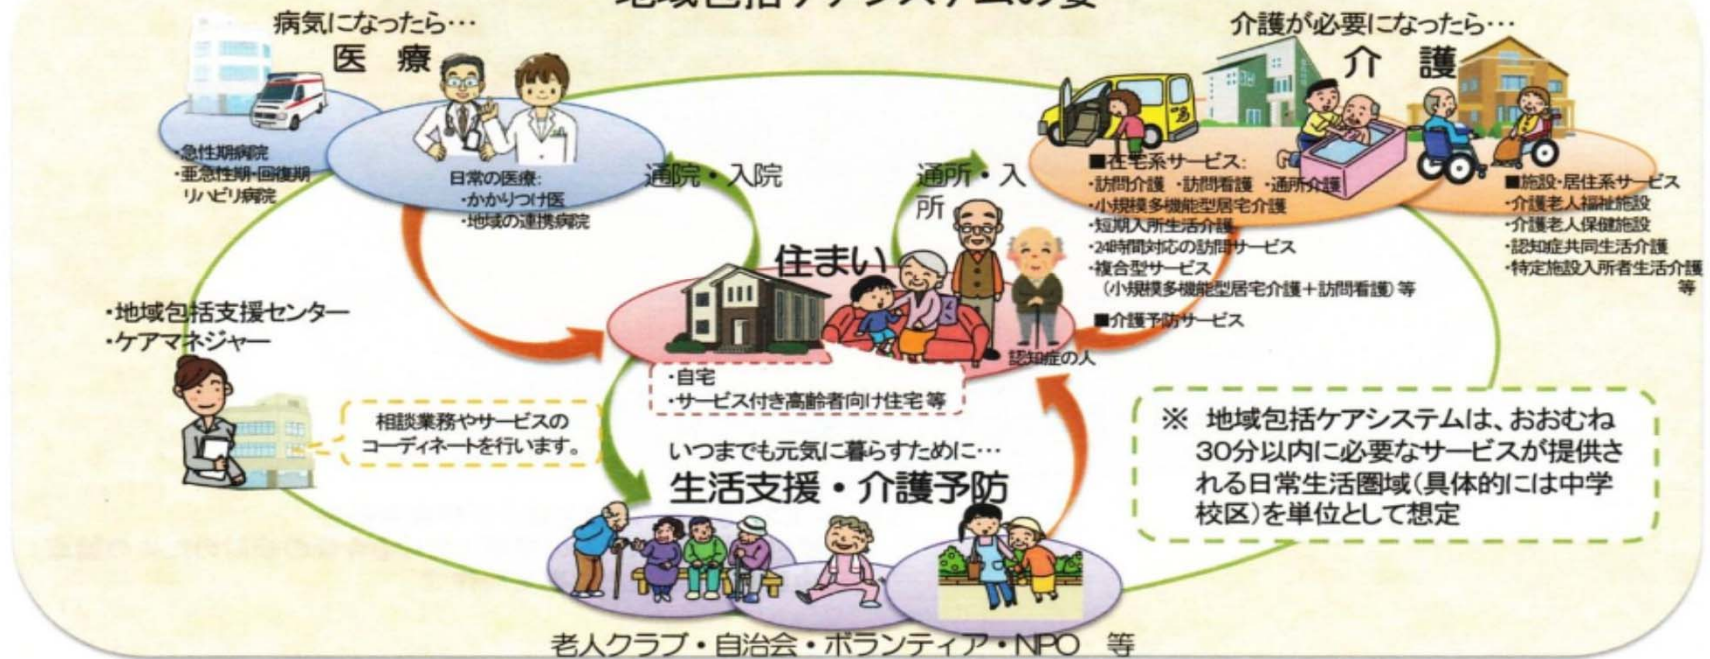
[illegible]

病気になったら…
医 療

・急性期病院
・亜急性期・回復期リハビリ病院

日常の医療:
・かかりつけ医
・地域の連携病院

通院・入院

介護が必要になったら…
介 護

■在宅系サービス:
・訪問介護 ・訪問看護 ・通所介護
・小規模多機能型居宅介護
・短期入所生活介護
・24時間対応の訪問サービス
・複合型サービス
(小規模多機能型居宅介護+訪問看護) 等
■介護予防サービス

■施設・居住系サービス
・介護老人福祉施設
・介護老人保健施設
・認知症共同生活介護
・特定施設入所者生活介護
等

通所・入所

住まい

認知症の人

・自宅
・サービス付き高齢者向け住宅等

・地域包括支援センター
・ケアマネジャー

相談業務やサービスのコーディネートを行います。

いつまでも元気に暮らすために…
生活支援・介護予防

※ 地域包括ケアシステムは、おおむね30分以内に必要なサービスが提供される日常生活圏域(具体的には中学校区)を単位として想定

老人クラブ・自治会・ボランティア・NPO 等